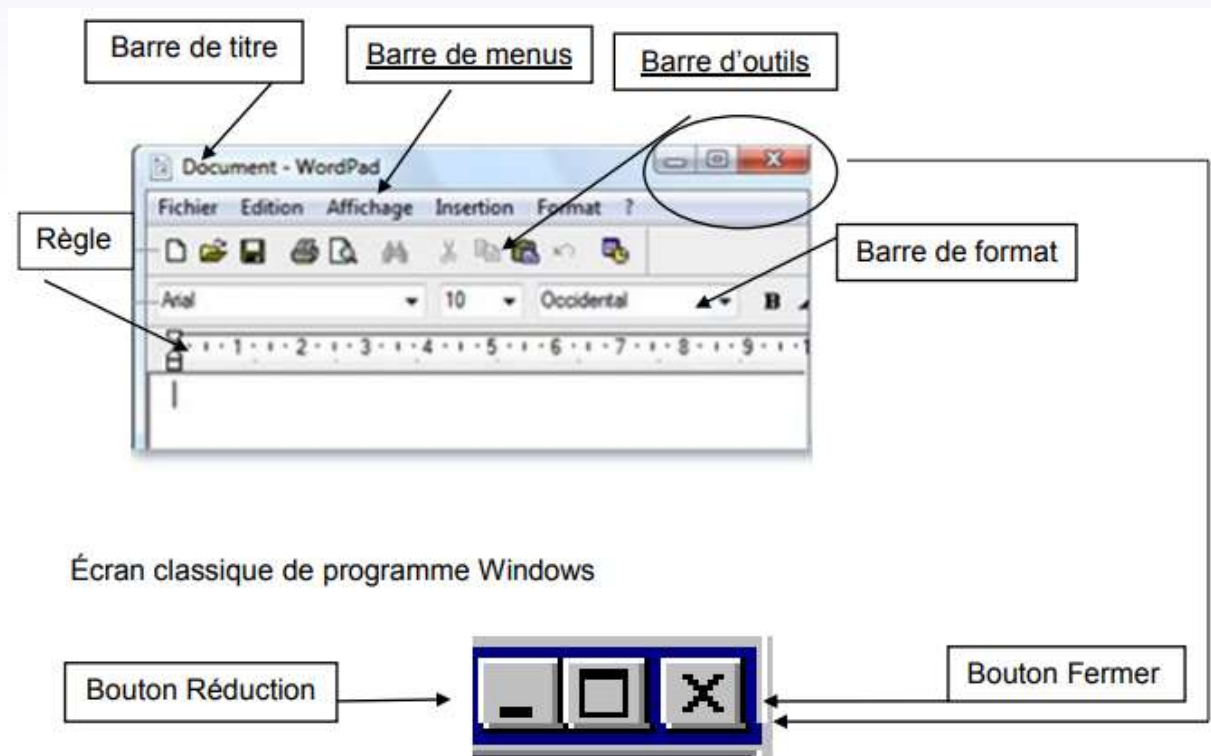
Barre de titre

Barre de menus

Barre d'outils

Document - WordPad

Fichier Edition Affichage Insertion Format ?

Règle

Barre de format

Arial 10 Occidental B

1 2 3 4 5 6 7 8 9

Écran classique de programme Windows

Bouton Réduction

Bouton Fermer